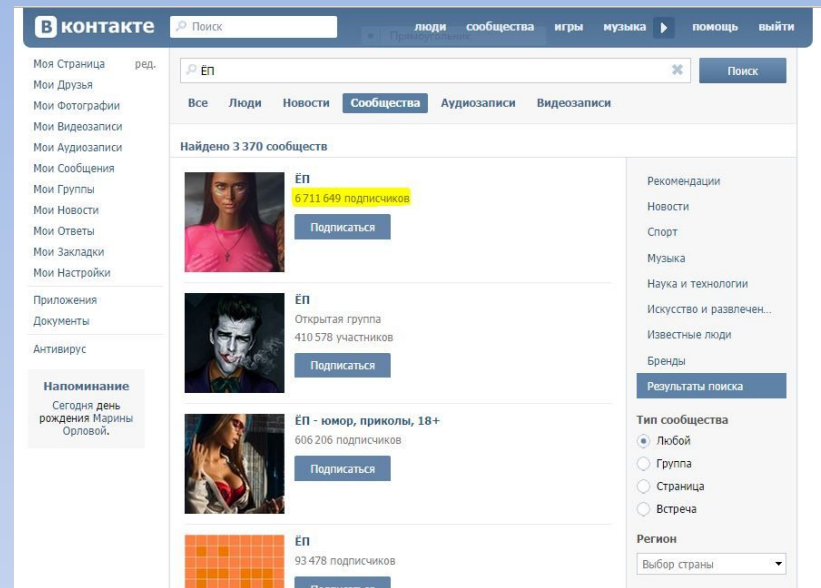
В контакте Поиск люди сообщества игры музыка помощь выйти

Моя Страница ред.
Мои Друзья
Мои Фотографии
Мои Видеозаписи
Мои Аудиозаписи
Мои Сообщения
Мои Группы
Мои Новости
Мои Ответы
Мои Закладки
Мои Настройки
Приложения
Документы
Антивирус

Напоминание
Сегодня день рождения Марины Орловой.

ЁП
Поиск

Все Люди Новости Сообщества Аудиозаписи Видеозаписи

Найдено 3 370 сообществ

ЁП
6 711 649 подписчиков
Подписаться

ЁП
Открытая группа
410 578 участников
Подписаться

ЁП - юмор, приколы, 18+
606 208 подписчиков
Подписаться

ЁП
93 478 подписчиков
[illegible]

Рекомендации
Новости
Спорт
Музыка
Наука и технологии
Искусство и развлечен...
Известные люди
Бренды
Результаты поиска

Тип сообщества
Любой
Группа
Страница
Встреча

Регион
Выбор страны